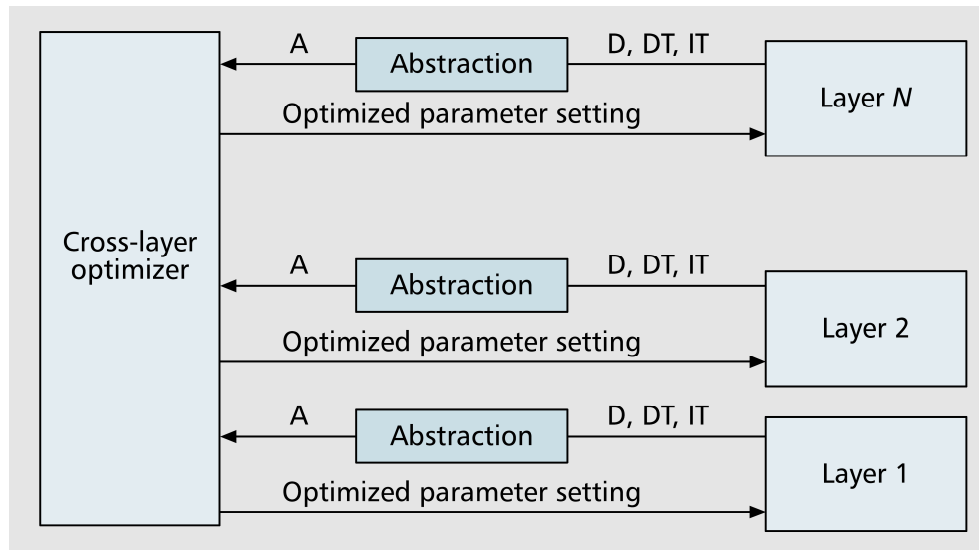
Cross-layer optimizer

A

Abstraction

D, DT, IT

Optimized parameter setting

Layer $N$

A

Abstraction

D, DT, IT

Optimized parameter setting

Layer 2

A

Abstraction

D, DT, IT

Optimized parameter setting

Layer 1